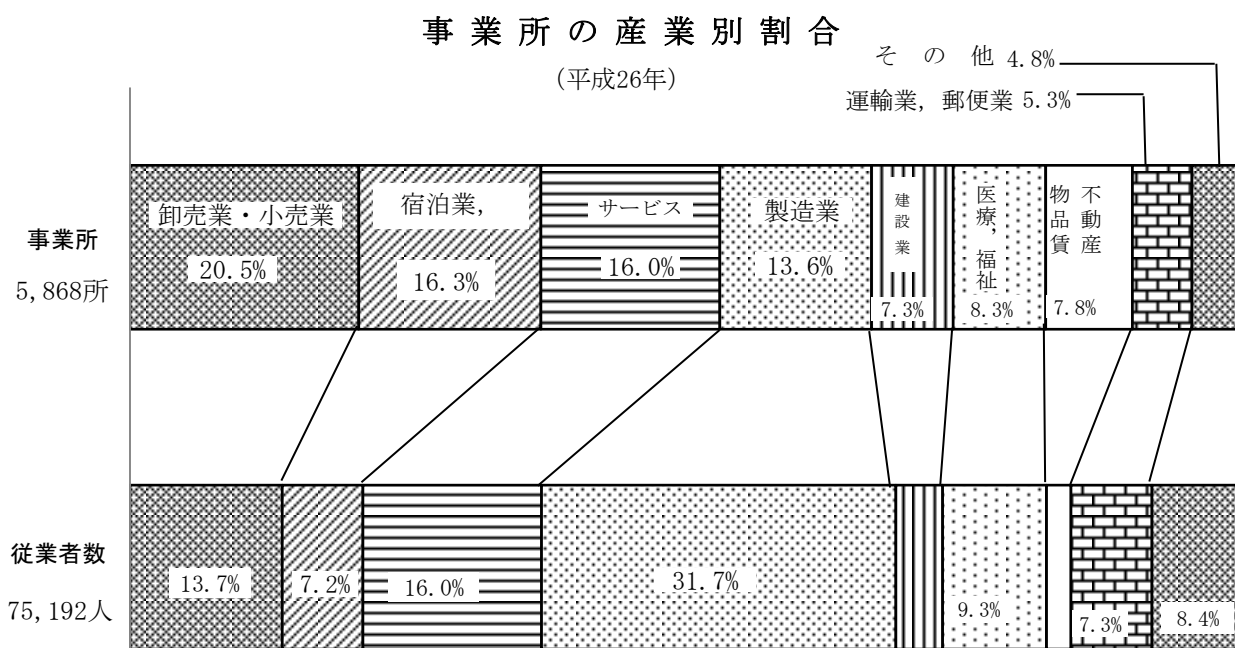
事業所の産業別割合

(平成26年)

その他 4.8%

運輸業，郵便業 5.3%

事業所

5,868所

卸売業・小売業

20.5%

宿泊業，

16.3%

サービス

16.0%

製造業

13.6%

建設業

7.3%

医療，福祉

8.3%

不動産 物品賃

7.8%

従業者数

75,192人

13.7%

7.2%

16.0%

31.7%

9.3%

7.3%

8.4%